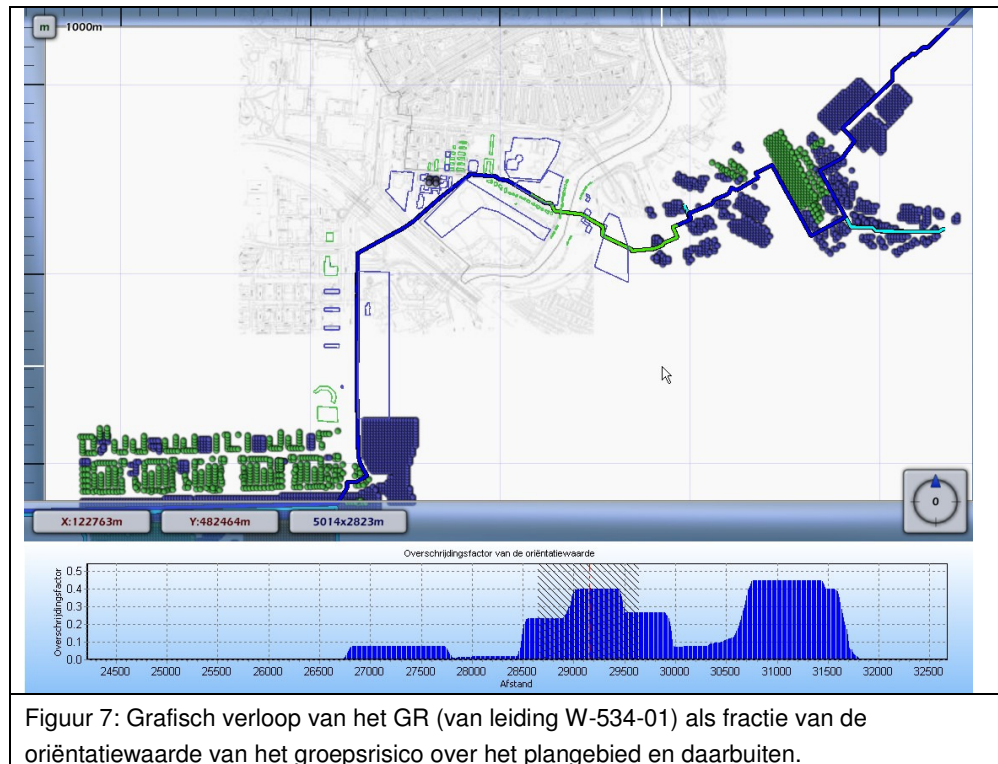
m
1000m

X:122763m
Y:482464m
5014x2823m

0

Overschrijdingsfactor van de oriëntatiewaarde

Overschrijdingsfactor

0.5
0.4
0.3
0.2
0.1
0.0

24500 25000 25500 26000 26500 27000 27500 28000 28500 29000 29500 30000 30500 31000 31500 32000 32500

Afstand

Figuur 7: Grafisch verloop van het GR (van leiding W-534-01) als fractie van de oriëntatiewaarde van het groepsrisico over het plangebied en daarbuiten.